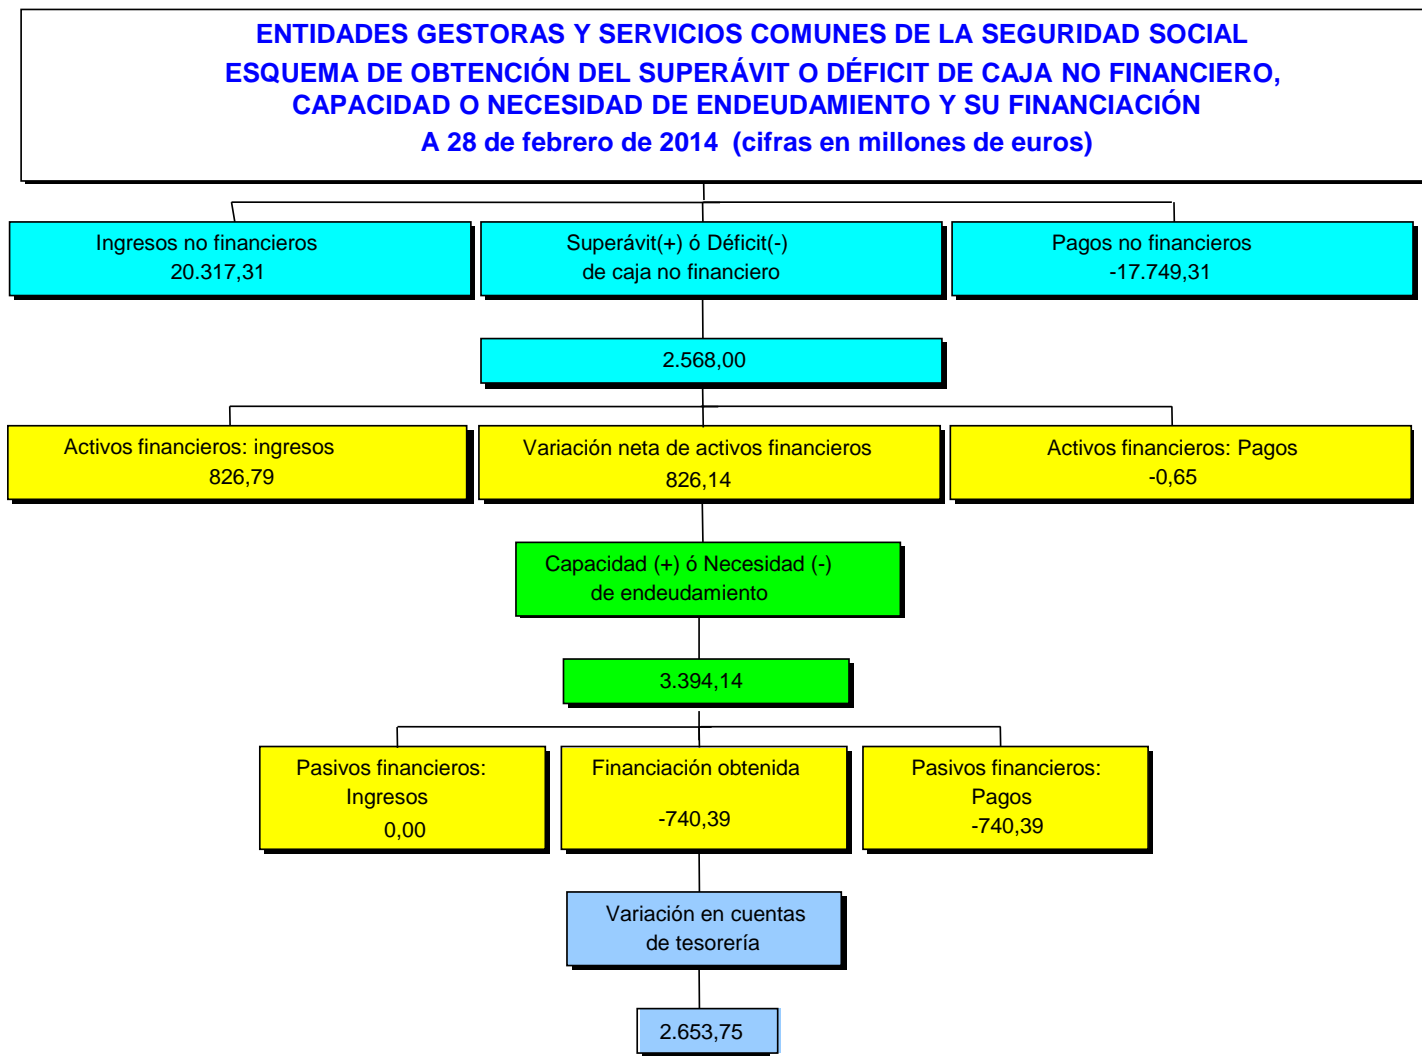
ENTIDADES GESTORAS Y SERVICIOS COMUNES DE LA SEGURIDAD SOCIAL
ESQUEMA DE OBTENCIÓN DEL SUPERÁVIT O DÉFICIT DE CAJA NO FINANCIERO, CAPACIDAD O NECESIDAD DE ENDEUDAMIENTO Y SU FINANCIACIÓN
A 28 de febrero de 2014 (cifras en millones de euros)

Ingresos no financieros
20.317,31

Superávit(+) ó Déficit(-)
de caja no financiero

Pagos no financieros
-17.749,31

2.568,00

Activos financieros: ingresos
826,79

Variación neta de activos financieros
826,14

Activos financieros: Pagos
-0,65

Capacidad (+) ó Necesidad (-)
de endeudamiento

3.394,14

Pasivos financieros:
Ingresos
0,00

Financiación obtenida
-740,39

Pasivos financieros:
Pagos
-740,39

Variación en cuentas
de tesorería

2.653,75